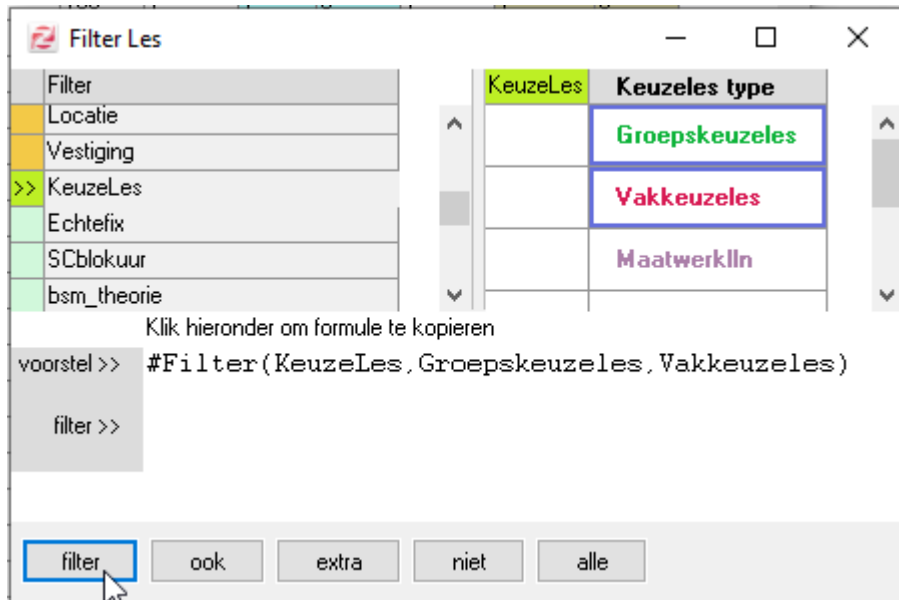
Filter Les

| Filter |
|---|
| Locatie |
| Vestiging |
| >> KeuzeLes |
| Echtefix |
| SCblokuur |
| bsm_theorie |

| KeuzeLes | Keuzeles type |
|---|---|
| | Groepskeuzeles |
| | Vakkeuzeles |
| | MaatwerkIln |

Klik hieronder om formule te kopieren

voorstel >> #Filter(KeuzeLes,Groepskeuzeles,Vakkeuzeles)

filter >>

filter ook extra niet alle